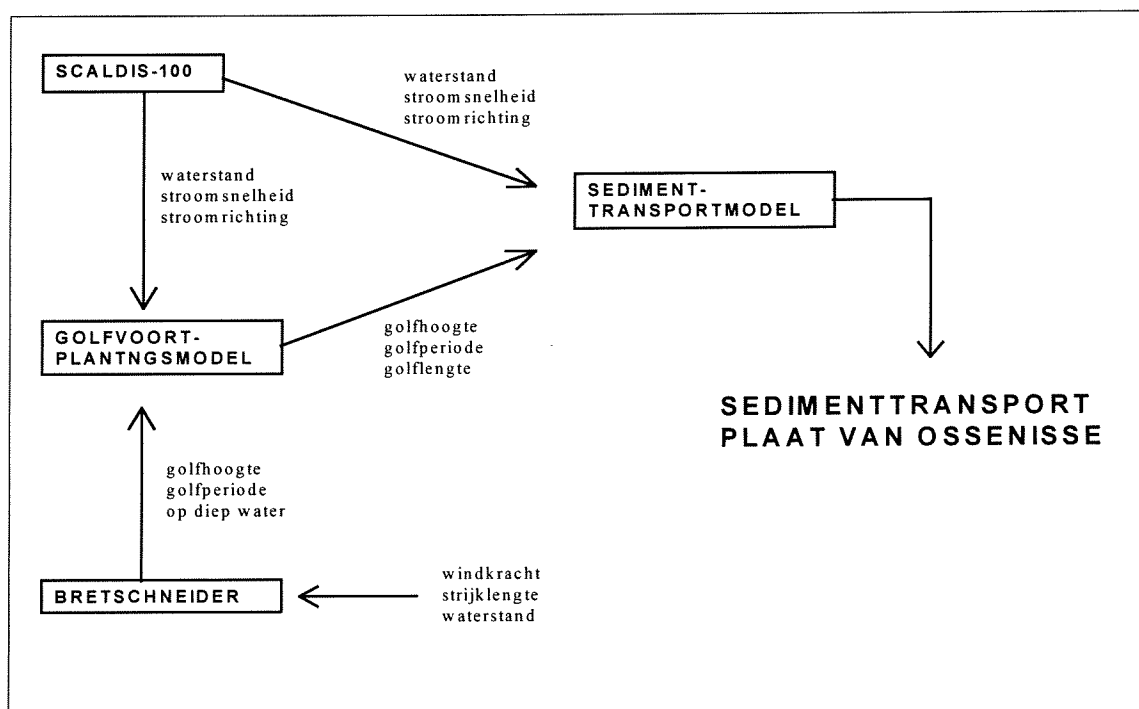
SCALDIS-100

waterstand
stroomsnelheid
stroomrichting

waterstand
stroomsnelheid
stroomrichting

SEDIMENT-
TRANSPORTMODEL

GOLFVOORT-
PLANTNGSMODEL

golfhoogte
golfperiode
golflengte

SEDIMENTTRANSPORT
PLAAT VAN OSSENISSE

golfhoogte
golfperiode
op diep water

BRETSCHNEIDER

windkracht
strijklengte
waterstand